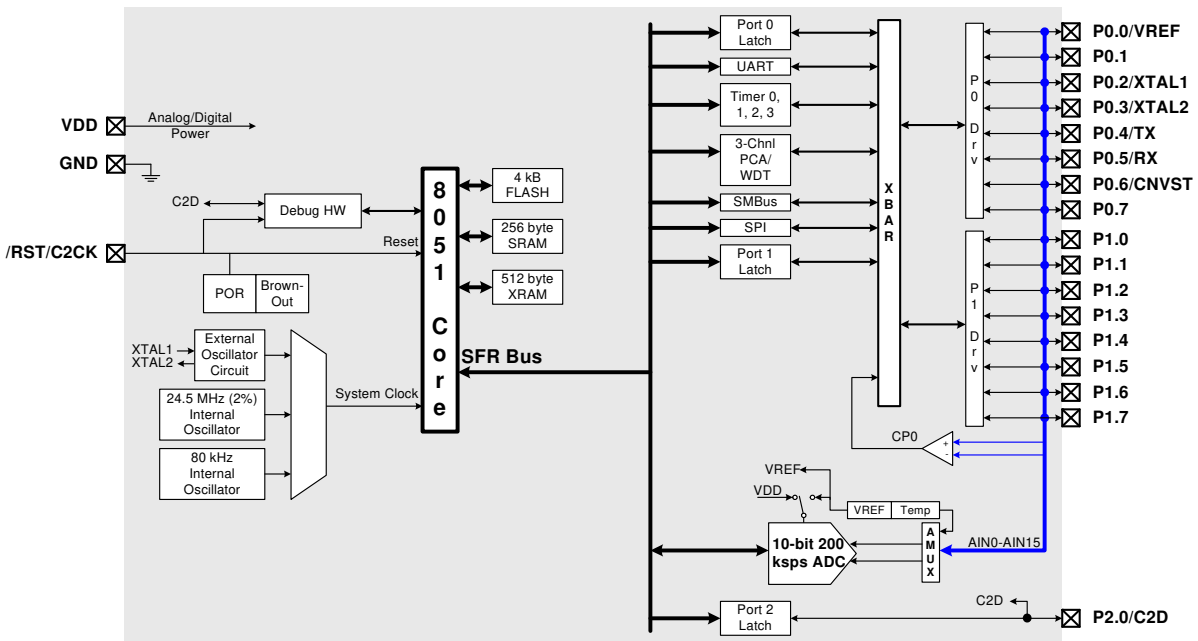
VDD
Analog/Digital Power
GND
C2D
Debug HW
Reset
/RST/C2CK
POR
Brown-Out
XTAL1
XTAL2
External Oscillator Circuit
24.5 MHz (2%) Internal Oscillator
80 kHz Internal Oscillator
System Clock
8051 Core
4 kB FLASH
256 byte SRAM
512 byte XRAM
SFR Bus
Port 0 Latch
UART
Timer 0, 1, 2, 3
3-Chnl PCA/ WDT
SMBus
SPI
Port 1 Latch
XBAR
P0 Drv
P1 Drv
P0.0/VREF
P0.1
P0.2/XTAL1
P0.3/XTAL2
P0.4/TX
P0.5/RX
P0.6/CNVST
P0.7
P1.0
P1.1
P1.2
P1.3
P1.4
P1.5
P1.6
P1.7
CP0
+
-
VREF
VDD
VREF
Temp
AMUX
10-bit 200 ksps ADC
AIN0-AIN15
C2D
Port 2 Latch
P2.0/C2D